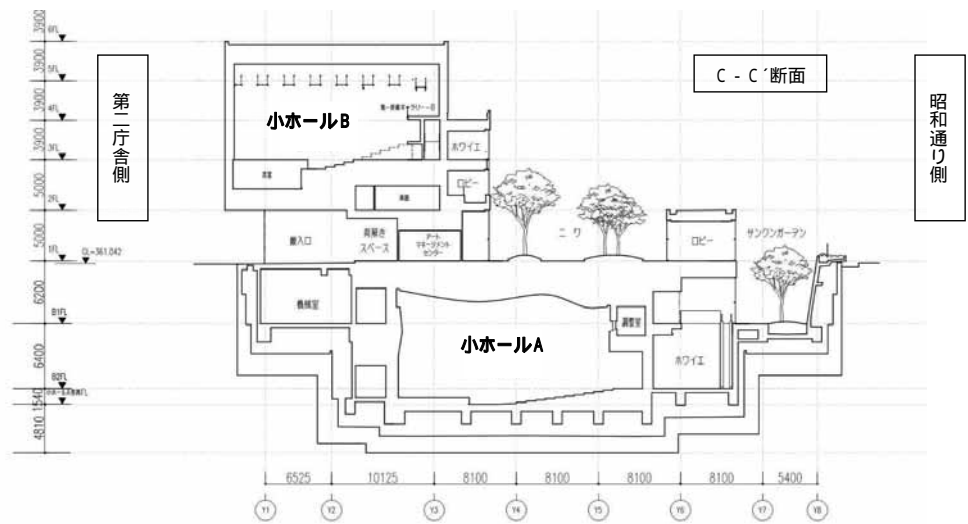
3900
6FL
3900
5FL
3900
4FL
3900
3FL
5000
2FL
5000
1FL
GL=361.042
6200
B1FL
6400
B2FL
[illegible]
1540
4810

第二庁舎側

小ホールB

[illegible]

ホワイエ

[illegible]

ロビー

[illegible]

搬入口

荷解き
スペース

アート
マネージメント
センター

ニワ

ロビー

サンクンガーデン

C - C´断面

昭和通り側

機械室

調整室

小ホールA

ホワイエ

6525
10125
8100
8100
8100
8100
5400

Y1
Y2
Y3
Y4
Y5
Y6
Y7
Y8